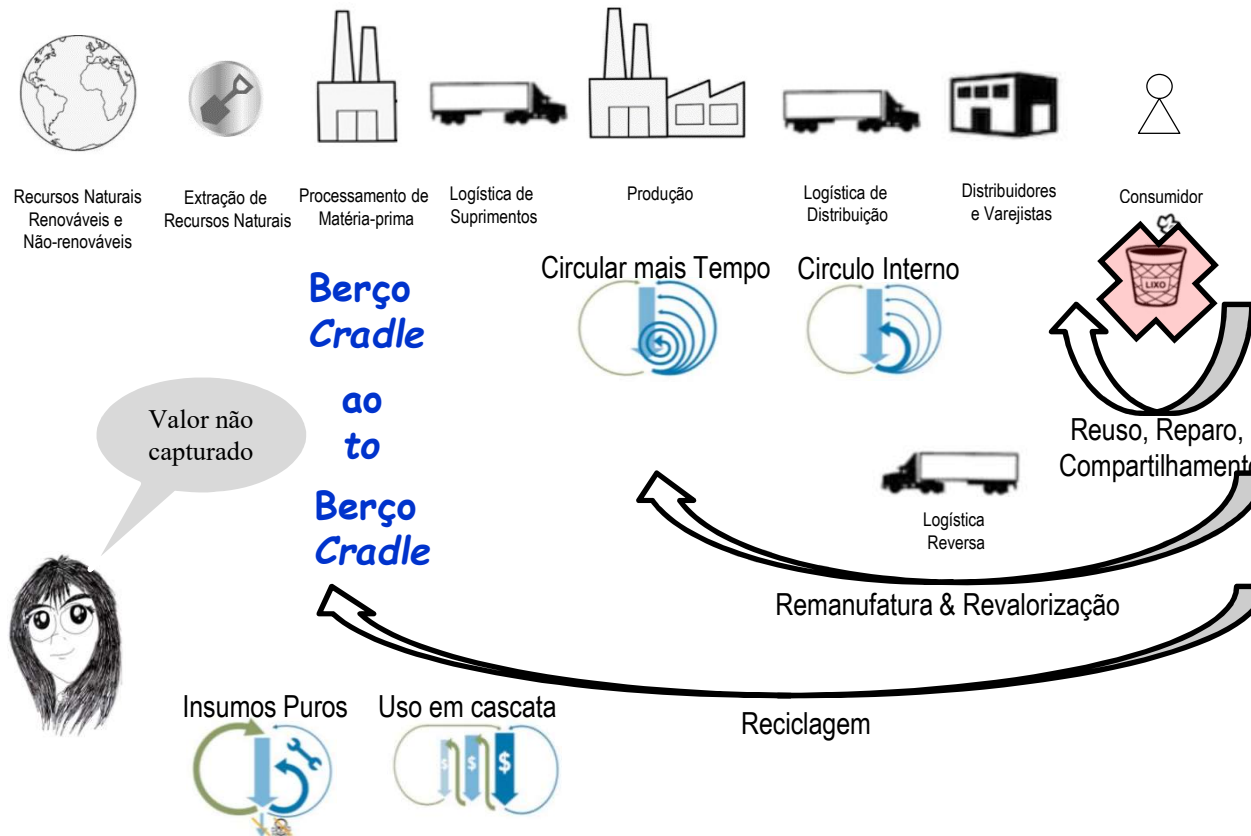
Recursos Naturais Renováveis e Não-renováveis

Extração de Recursos Naturais

Processamento de Matéria-prima

Logística de Suprimentos

Produção

Logística de Distribuição

Distribuidores e Varejistas

Consumidor

LIXO

Berço Cradle

ao to

Berço Cradle

Circular mais Tempo

Circulo Interno

Valor não capturado

Reuso, Reparo, Compartilhament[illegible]

Logística Reversa

Remanufatura & Revalorização

Reciclagem

Insumos Puros

Uso em cascata